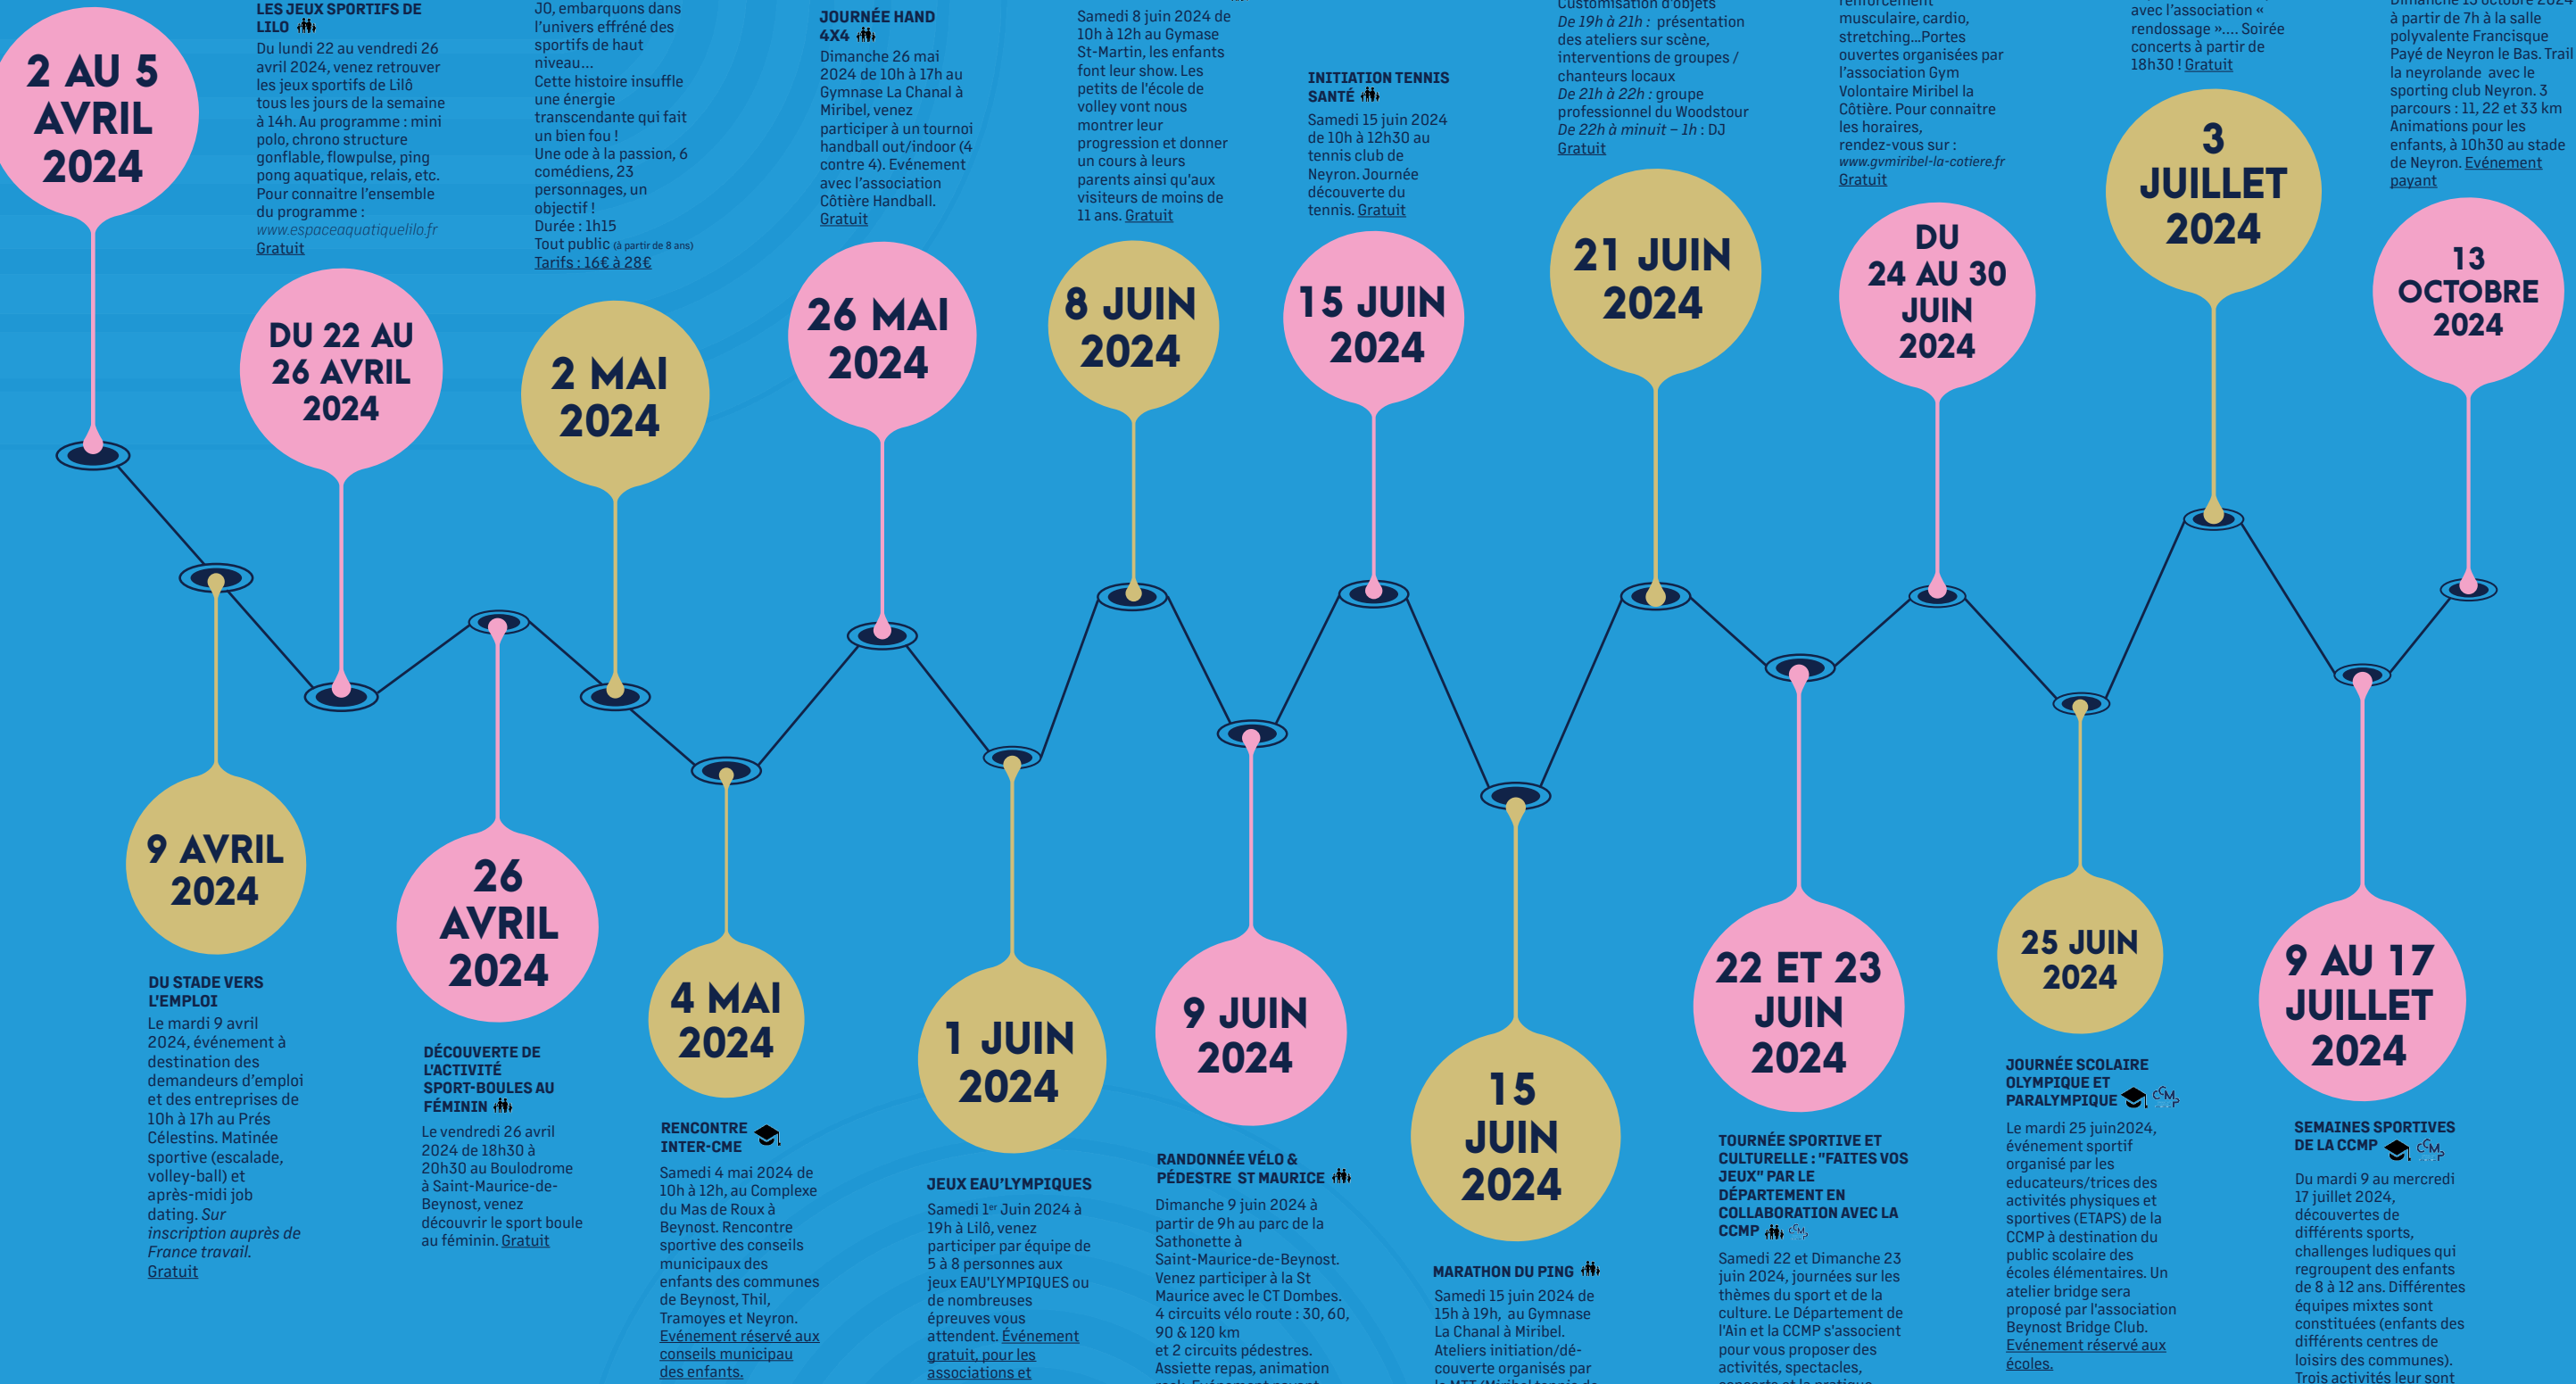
2 AU 5 AVRIL 2024

LES JEUX SPORTIFS DE LILO

Du lundi 22 au vendredi 26 avril 2024, venez retrouver les jeux sportifs de Lilô tous les jours de la semaine à 14h. Au programme : mini polo, chrono structure gonflable, flowpulse, ping pong aquatique, relais, etc. Pour connaitre l'ensemble du programme : www.espaceaquatiquelilo.fr Gratuit

JO, embarquons dans l'univers effréné des sportifs de haut niveau… Cette histoire insuffle une énergie transcendante qui fait un bien fou ! Une ode à la passion, 6 comédiens, 23 personnages, un objectif ! Durée : 1h15 Tout public (à partir de 8 ans) Tarifs : 16€ à 28€

JOURNÉE HAND 4X4

Dimanche 26 mai 2024 de 10h à 17h au Gymnase La Chanal à Miribel, venez participer à un tournoi handball out/indoor (4 contre 4). Evénement avec l'association Côtière Handball. Gratuit

Samedi 8 juin 2024 de 10h à 12h au Gymase St-Martin, les enfants font leur show. Les petits de l'école de volley vont nous montrer leur progression et donner un cours à leurs parents ainsi qu'aux visiteurs de moins de 11 ans. Gratuit

INITIATION TENNIS SANTÉ

Samedi 15 juin 2024 de 10h à 12h30 au tennis club de Neyron. Journée découverte du tennis. Gratuit

Customisation d'objets
De 19h à 21h : présentation des ateliers sur scène, interventions de groupes / chanteurs locaux
De 21h à 22h : groupe professionnel du Woodstour
De 22h à minuit – 1h : DJ
Gratuit

renforcement musculaire, cardio, stretching…Portes ouvertes organisées par l'association Gym Volontaire Miribel la Côtière. Pour connaitre les horaires, rendez-vous sur : www.gvmiribel-la-cotiere.fr Gratuit

avec l'association « rendossage »…. Soirée concerts à partir de 18h30 ! Gratuit

Dimanche 13 octobre 2024 à partir de 7h à la salle polyvalente Francisque Payé de Neyron le Bas. Trail la neyrolande avec le sporting club Neyron. 3 parcours : 11, 22 et 33 km Animations pour les enfants, à 10h30 au stade de Neyron. Evénement payant

DU 22 AU 26 AVRIL 2024

2 MAI 2024

26 MAI 2024

8 JUIN 2024

15 JUIN 2024

21 JUIN 2024

DU 24 AU 30 JUIN 2024

3 JUILLET 2024

13 OCTOBRE 2024

9 AVRIL 2024

DU STADE VERS L'EMPLOI

Le mardi 9 avril 2024, événement à destination des demandeurs d'emploi et des entreprises de 10h à 17h au Prés Célestins. Matinée sportive (escalade, volley-ball) et après-midi job dating. Sur inscription auprès de France travail. Gratuit

26 AVRIL 2024

DÉCOUVERTE DE L'ACTIVITÉ SPORT-BOULES AU FÉMININ

Le vendredi 26 avril 2024 de 18h30 à 20h30 au Boulodrome à Saint-Maurice-de-Beynost, venez découvrir le sport boule au féminin. Gratuit

4 MAI 2024

RENCONTRE INTER-CME

Samedi 4 mai 2024 de 10h à 12h, au Complexe du Mas de Roux à Beynost. Rencontre sportive des conseils municipaux des enfants des communes de Beynost, Thil, Tramoyes et Neyron. Evénement réservé aux conseils municipau des enfants.

1 JUIN 2024

JEUX EAU'LYMPIQUES

Samedi 1er Juin 2024 à 19h à Lilô, venez participer par équipe de 5 à 8 personnes aux jeux EAU'LYMPIQUES ou de nombreuses épreuves vous attendent. Evénement gratuit, pour les associations et

9 JUIN 2024

RANDONNÉE VÉLO & PÉDESTRE ST MAURICE

Dimanche 9 juin 2024 à partir de 9h au parc de la Sathonette à Saint-Maurice-de-Beynost. Venez participer à la St Maurice avec le CT Dombes. 4 circuits vélo route : 30, 60, 90 & 120 km et 2 circuits pédestres. Assiette repas, animation

15 JUIN 2024

MARATHON DU PING

Samedi 15 juin 2024 de 15h à 19h, au Gymnase La Chanal à Miribel. Ateliers initiation/découverte organisés par

22 ET 23 JUIN 2024

TOURNÉE SPORTIVE ET CULTURELLE : "FAITES VOS JEUX" PAR LE DÉPARTEMENT EN COLLABORATION AVEC LA CCMP

Samedi 22 et Dimanche 23 juin 2024, journées sur les thèmes du sport et de la culture. Le Département de l'Ain et la CCMP s'associent pour vous proposer des activités, spectacles,

25 JUIN 2024

JOURNÉE SCOLAIRE OLYMPIQUE ET PARALYMPIQUE

Le mardi 25 juin2024, événement sportif organisé par les educateurs/trices des activités physiques et sportives (ETAPS) de la CCMP à destination du public scolaire des écoles élémentaires. Un atelier bridge sera proposé par l'association Beynost Bridge Club. Evénement réservé aux écoles.

9 AU 17 JUILLET 2024

SEMAINES SPORTIVES DE LA CCMP

Du mardi 9 au mercredi 17 juillet 2024, découvertes de différents sports, challenges ludiques qui regroupent des enfants de 8 à 12 ans. Différentes équipes mixtes sont constituées (enfants des différents centres de loisirs des communes). Trois activités leur sont